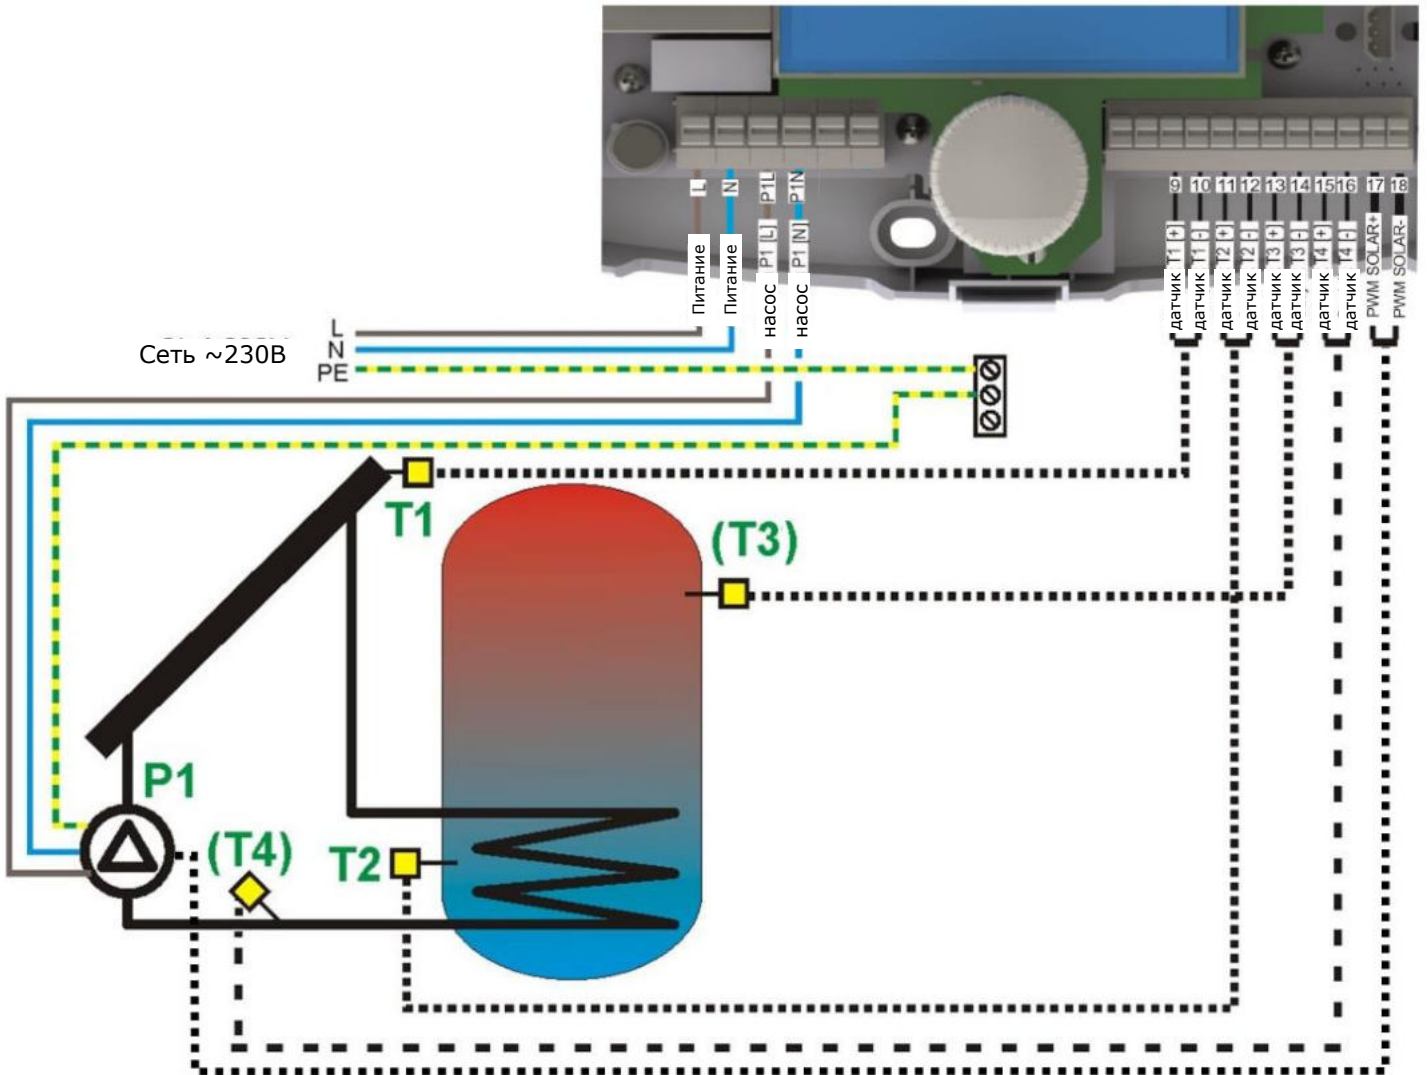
L
N
P1L
P1N
Питание
Питание
P1 [L]
насос
P1 [N]
насос
9 10 11 12 13 14 15 16 17 18
T1 [+]
датчик
T1 [-]
датчик
T2 [+]
датчик
T2 [-]
датчик
T3 [+]
датчик
T3 [-]
датчик
T4 [+]
датчик
T4 [-]
датчик
PWM SOLAR+
PWM SOLAR-
L
N
Сеть ~230В
PE
T1
(T3)
P1
(T4)
T2